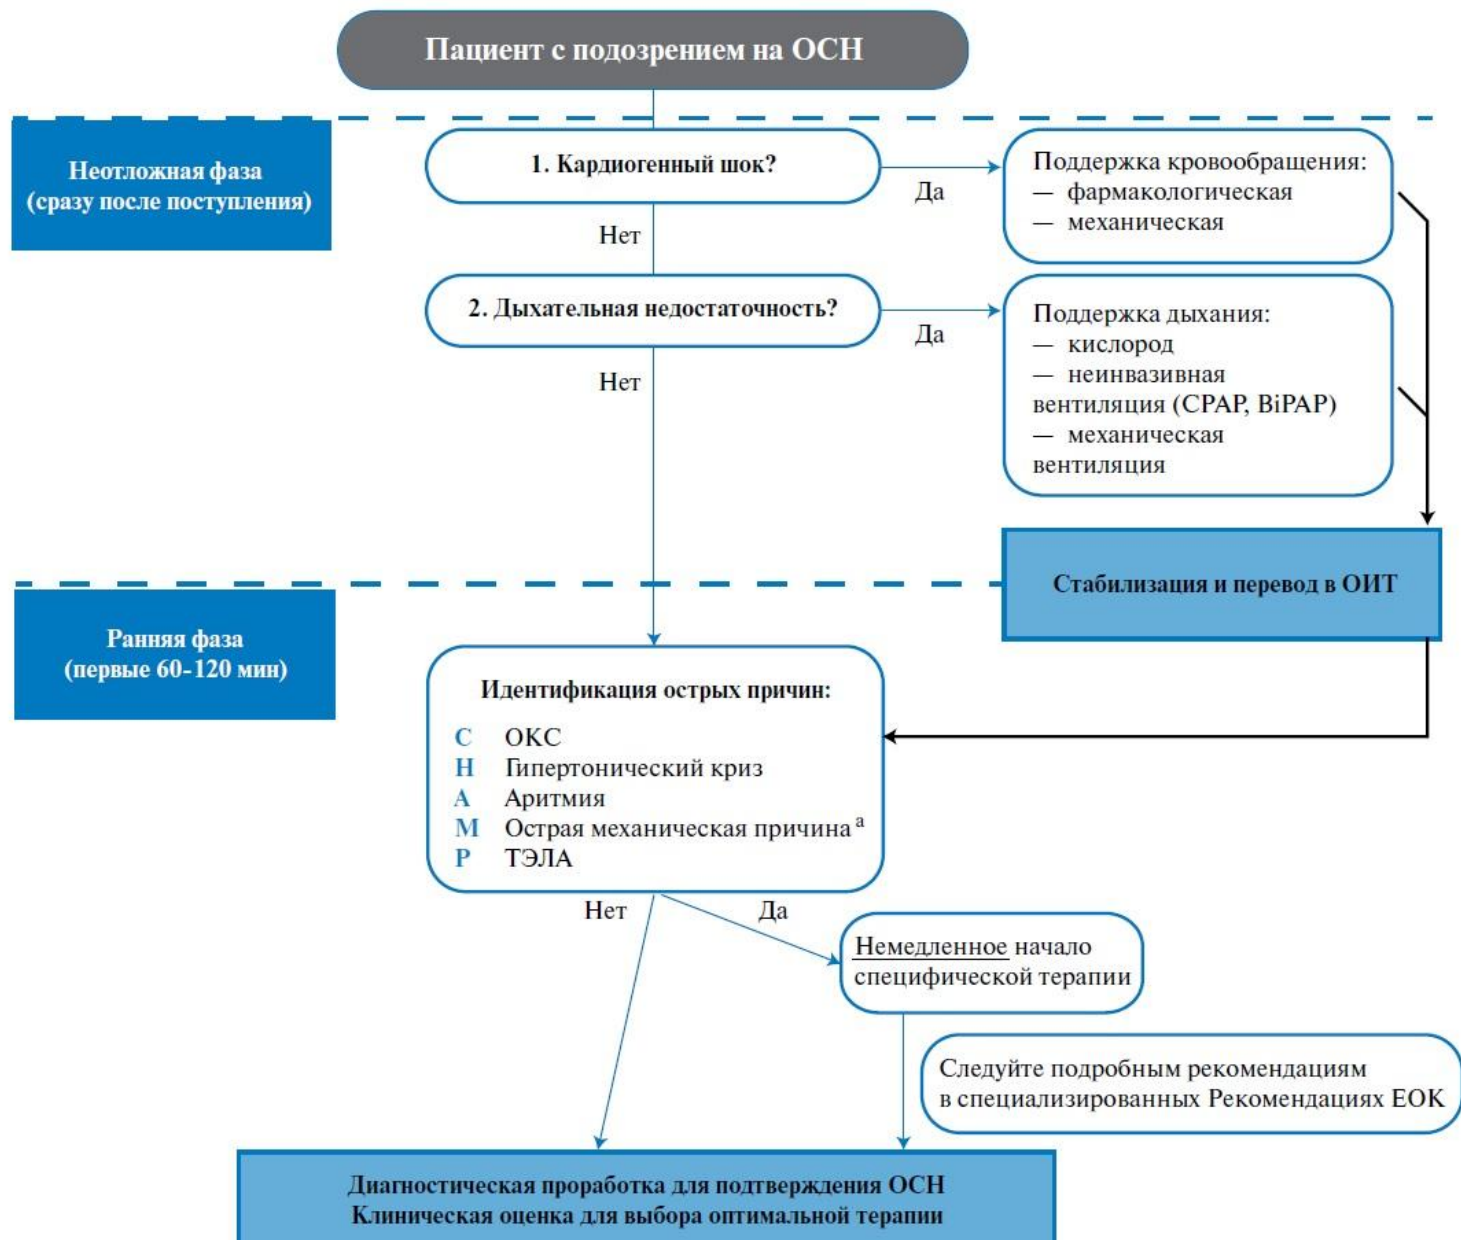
Пациент с подозрением на ОСН

Неотложная фаза (сразу после поступления)

1. Кардиогенный шок?

Да

Поддержка кровообращения:
— фармакологическая
— механическая

Нет

2. Дыхательная недостаточность?

Да

Поддержка дыхания:
— кислород
— неинвазивная вентиляция (CPAP, BiPAP)
— механическая вентиляция

Нет

Стабилизация и перевод в ОИТ

Ранняя фаза (первые 60-120 мин)

Идентификация острых причин:
C ОКС
H Гипертонический криз
A Аритмия
M Острая механическая причина $^{a}$
P ТЭЛА

Нет

Да

Немедленное начало специфической терапии

Следуйте подробным рекомендациям в специализированных Рекомендациях ЕОК

Диагностическая проработка для подтверждения ОСН
Клиническая оценка для выбора оптимальной терапии